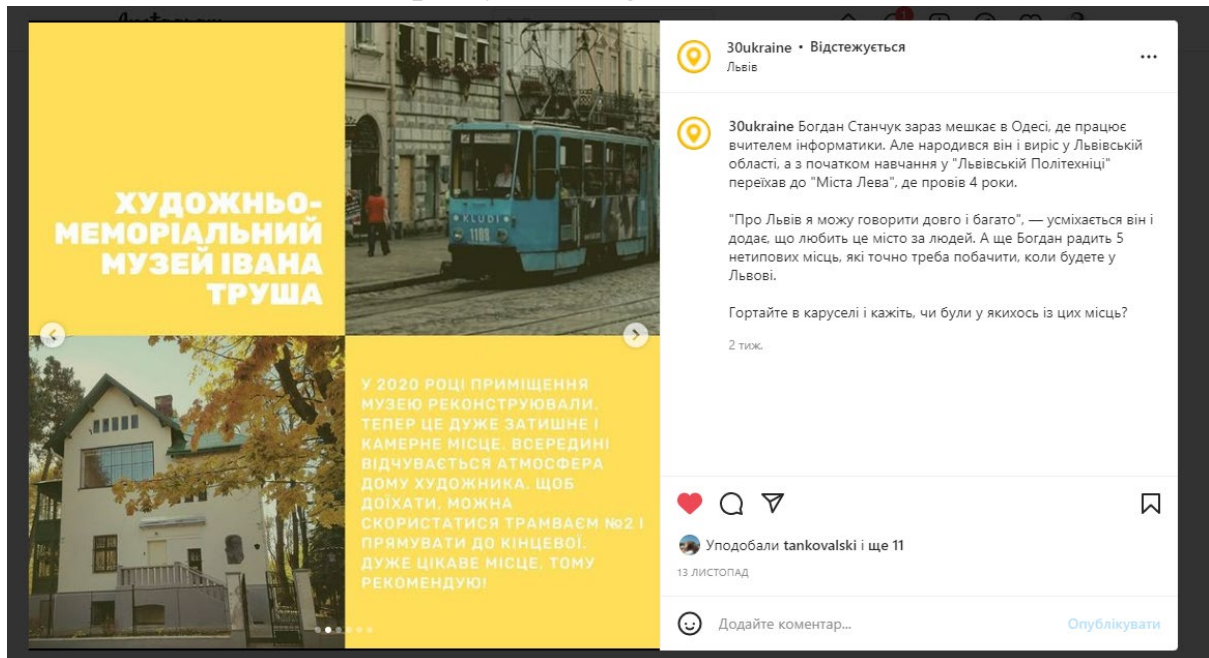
ХУДОЖНЬО-МЕМОРІАЛЬНИЙ МУЗЕЙ ІВАНА ТРУША

KLUDI
1180

У 2020 РОЦІ ПРИМІЩЕННЯ МУЗЕЮ РЕКОНСТРУЮВАЛИ. ТЕПЕР ЦЕ ДУЖЕ ЗАТИШНЕ І КАМЕРНЕ МІСЦЕ. ВСЕРЕДИНІ ВІДЧУВАЄТЬСЯ АТМОСФЕРА ДОМУ ХУДОЖНИКА. ЩОБ ДОЇХАТИ, МОЖНА СКОРИСТАТИСЯ ТРАМВАЄМ №2 І ПРЯМУВАТИ ДО КІНЦЕВОЇ. ДУЖЕ ЦІКАВЕ МІСЦЕ, ТОМУ РЕКОМЕНДУЮ!

30ukraine • Відстежується
Львів

...

30ukraine Богдан Станчук зараз мешкає в Одесі, де працює вчителем інформатики. Але народився він і виріс у Львівській області, а з початком навчання у "Львівській Політехніці" переїхав до "Міста Лева", де провів 4 роки.

"Про Львів я можу говорити довго і багато", — усміхається він і додає, що любить це місто за людей. А ще Богдан радить 5 нетипових місць, які точно треба побачити, коли будете у Львові.

Гортайте в каруселі і кажіть, чи були у якихось із цих місць?

2 тиж.

Уподобали tankovalski і ще 11
13 ЛИСТОПАД

Додайте коментар...
Опублікувати